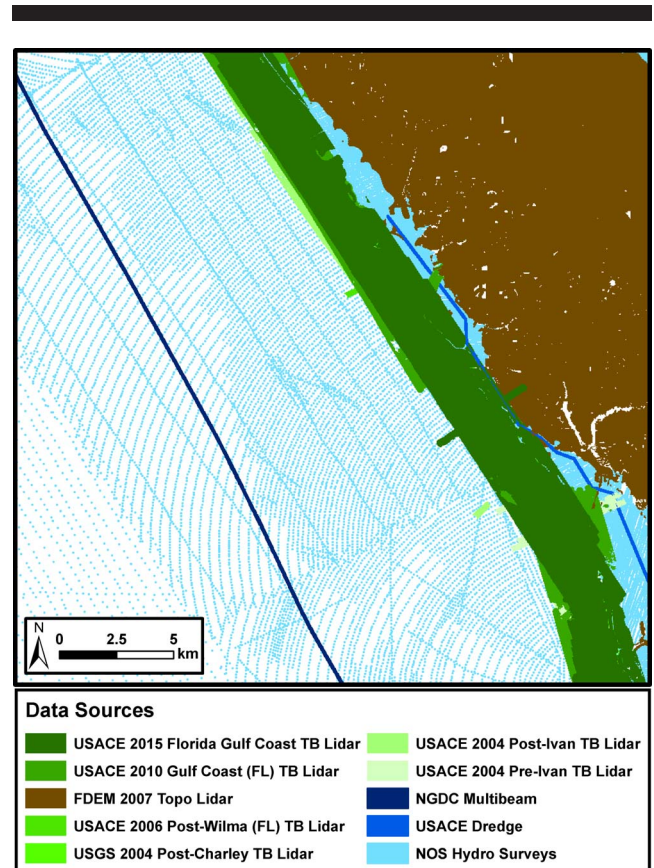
N
0 2.5 5
km

Data Sources

USACE 2015 Florida Gulf Coast TB Lidar
USACE 2010 Gulf Coast (FL) TB Lidar
FDEM 2007 Topo Lidar
USACE 2006 Post-Wilma (FL) TB Lidar
USGS 2004 Post-Charley TB Lidar

USACE 2004 Post-Ivan TB Lidar
USACE 2004 Pre-Ivan TB Lidar
NGDC Multibeam
USACE Dredge
NOS Hydro Surveys